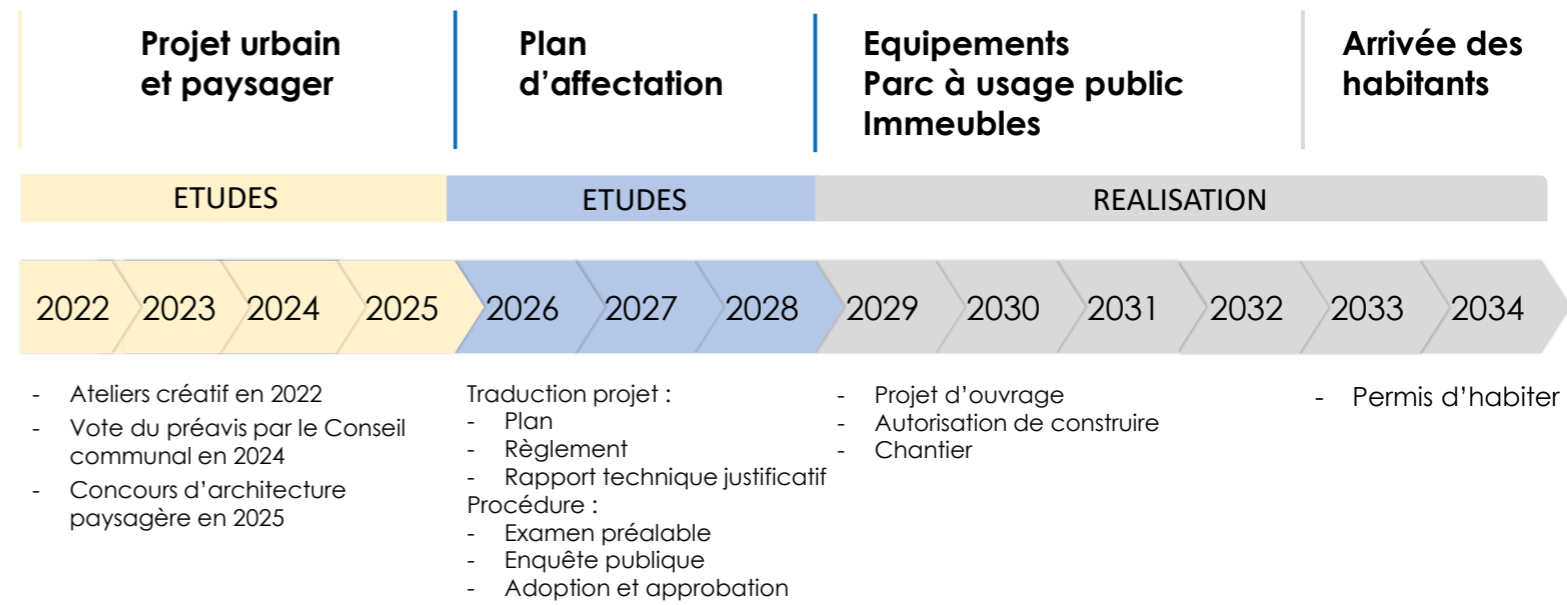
Projet urbain et paysager

Plan d'affectation

Equipements
Parc à usage public
Immeubles

Arrivée des habitants

ETUDES

ETUDES

REALISATION

2022 2023 2024 2025 2026 2027 2028 2029 2030 2031 2032 2033 2034

- Ateliers créatif en 2022
- Vote du préavis par le Conseil communal en 2024
- Concours d'architecture paysagère en 2025

Traduction projet :
- Plan
- Règlement
- Rapport technique justificatif
Procédure :
- Examen préalable
- Enquête publique
- Adoption et approbation

- Projet d'ouvrage
- Autorisation de construire
- Chantier

- Permis d'habiter